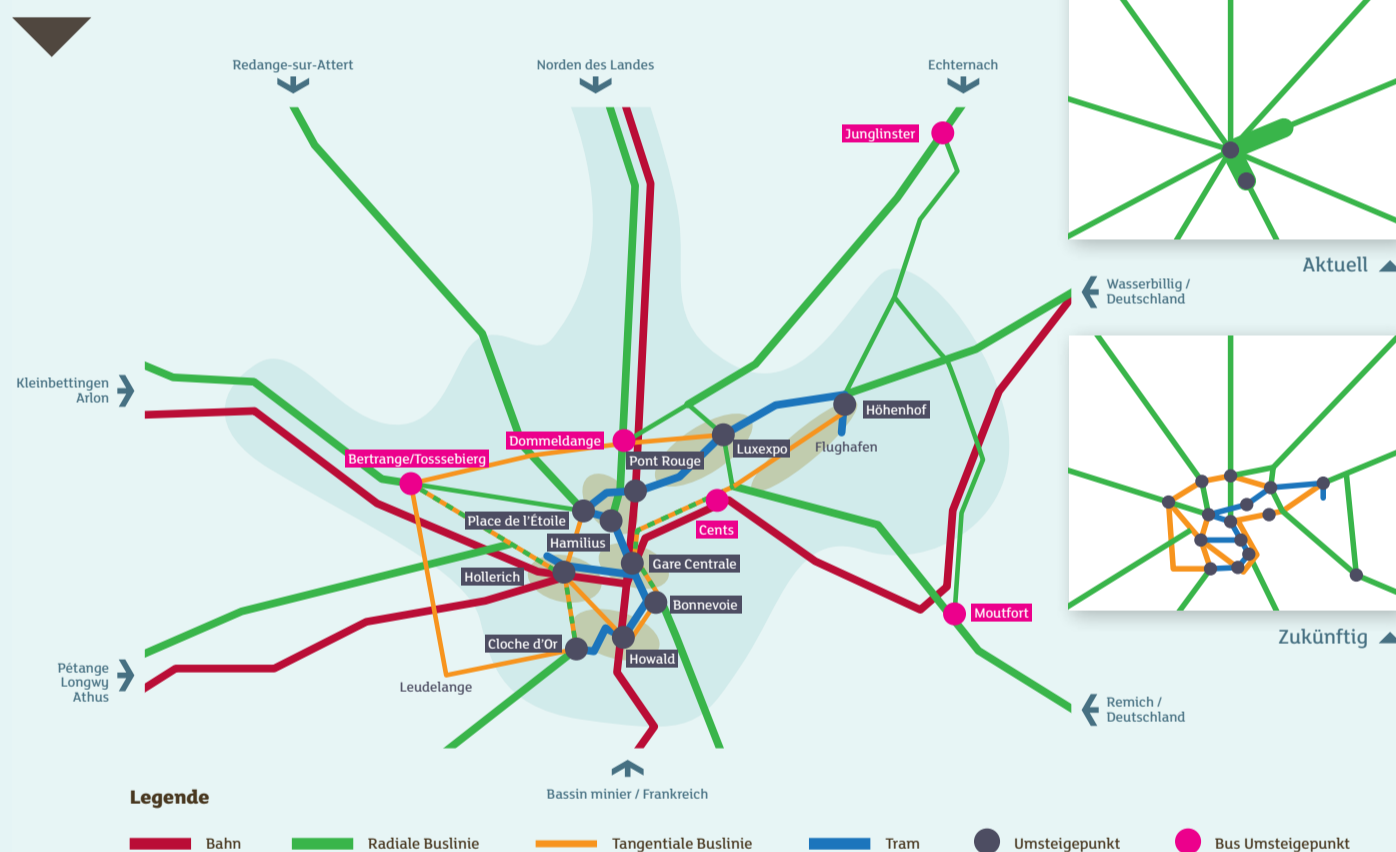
Redange-sur-Attert

Norden des Landes

Echternach

Junglinster

Wasserbilllig / Deutschland

Kleinbettingen Arlon

Dommeldange

Luxexpo

Höhenhof

Flughafen

Bertrange/Tossebierg

Pont Rouge

Place de l'Étoile

Cents

Hamilius

Gare Centrale

Hollerich

Bonnevoie

Cloche d'Or

Howald

Moutfort

Pétange Longwy Athus

Leudelange

Remich / Deutschland

Bassin minier / Frankreich

Aktuell

Zukünftig

Legende

Bahn

Radiale Buslinie

Tangentiale Buslinie

Tram

Umsteigepunkt

Bus Umsteigepunkt